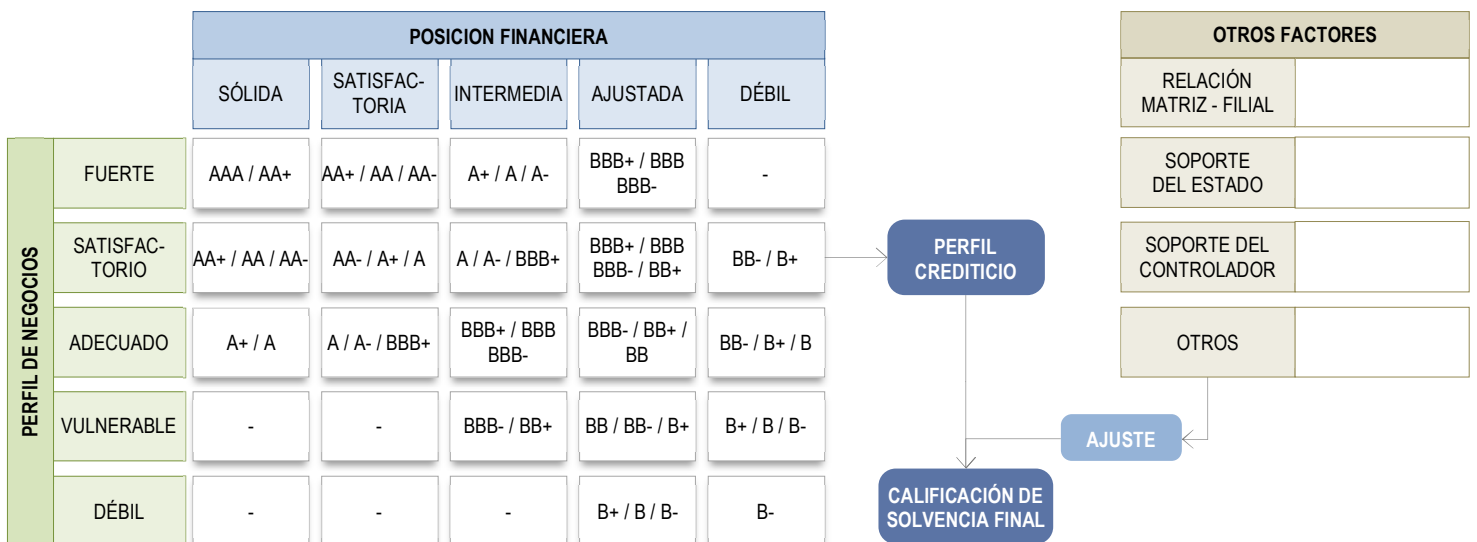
POSICION FINANCIERA

| | | SÓLIDA | SATISFACTORIA | INTERMEDIA | AJUSTADA | DÉBIL |
|---|---|---|---|---|---|---|
| PERFIL DE NEGOCIOS | FUERTE | AAA / AA+ | AA+ / AA / AA- | A+ / A / A- | BBB+ / BBB BBB- | - |
| | SATISFACTORIO | AA+ / AA / AA- | AA- / A+ / A | A / A- / BBB+ | BBB+ / BBB BBB- / BB+ | BB- / B+ |
| | ADECUADO | A+ / A | A / A- / BBB+ | BBB+ / BBB BBB- | BBB- / BB+ / BB | BB- / B+ / B |
| | VULNERABLE | - | - | BBB- / BB+ | BB / BB- / B+ | B+ / B / B- |
| | DÉBIL | - | - | - | B+ / B / B- | B- |

PERFIL CREDITICIO

AJUSTE

CALIFICACIÓN DE SOLVENCIA FINAL

OTROS FACTORES

| | |
|---|---|
| RELACIÓN MATRIZ - FILIAL | |
| SOPORTE DEL ESTADO | |
| SOPORTE DEL CONTROLADOR | |
| OTROS | |